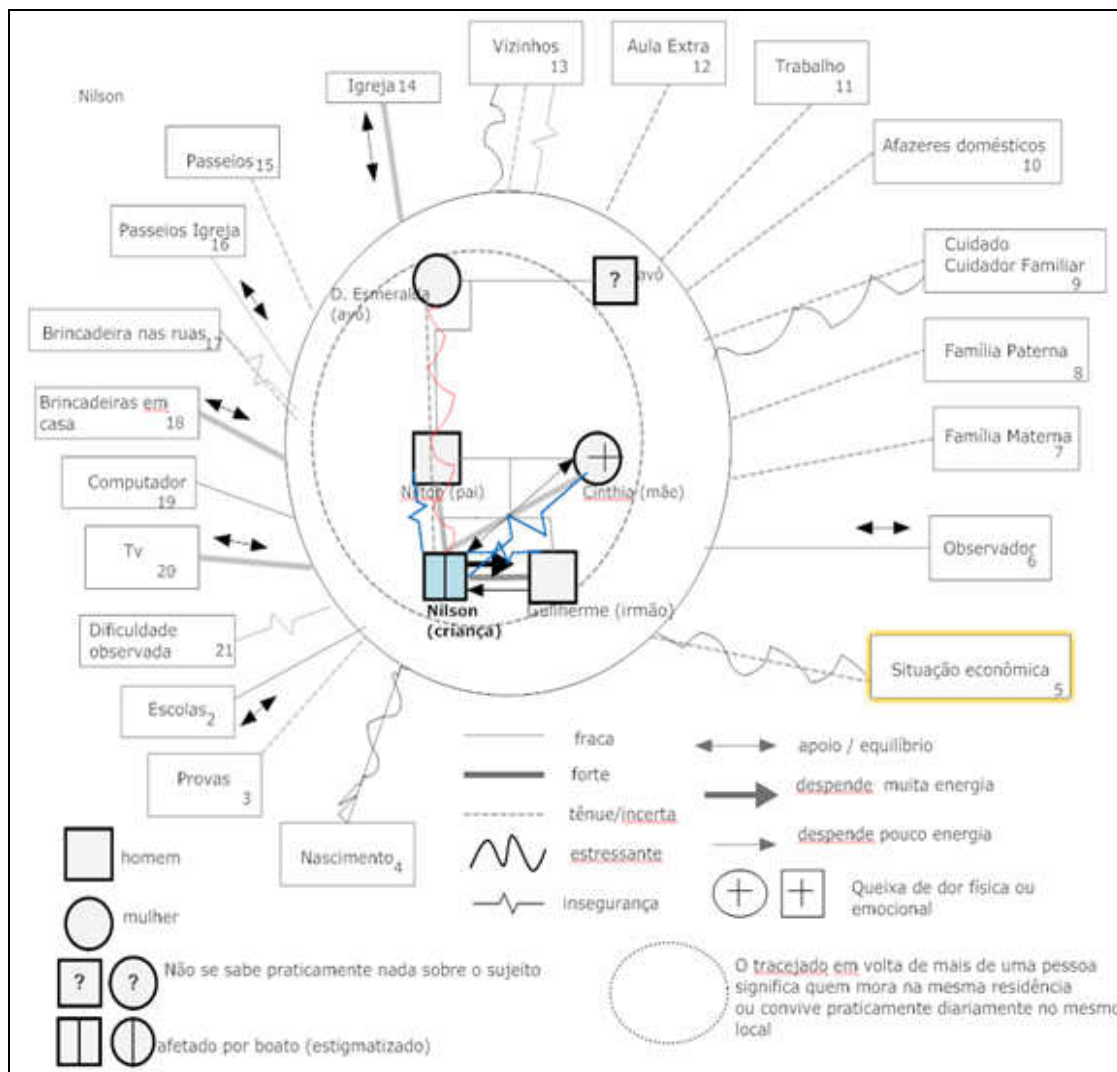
Nilson

Igreja 14

Vizinhos 13

Aula Extra 12

Trabalho 11

Afazeres domésticos 10

Passeios 15

Passeios Igreja 16

Cuidado Cuidador Familiar 9

Brincadeira nas ruas 17

Família Paterna 8

Brincadeiras em casa 18

Família Materna 7

Computador 19

Tv 20

Observador 6

Dificuldade observada 21

Situação econômica 5

Escolas 2

Provas 3

Nascimento 4

D. Esmeralda (avó)

? avô

Nilton (pai)

Cinthia (mãe)

Nilson (criança)

Guilherme (irmão)

fraca

forte

tênue/incerta

estressante

insegurança

apoio / equilíbrio

despende muita energia

despende pouco energia

Queixa de dor física ou emocional

homem

mulher

Não se sabe praticamente nada sobre o sujeito

afetado por boato (estigmatizado)

O tracejado em volta de mais de uma pessoa significa quem mora na mesma residência ou convive praticamente diariamente no mesmo local